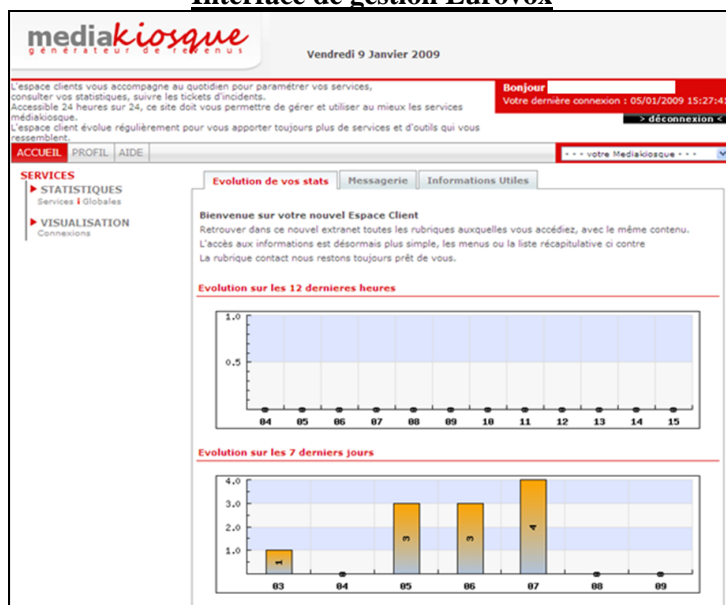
Interface de gestion Eurovox

mediakiosque
générateur de revenus

Vendredi 9 Janvier 2009

L'espace clients vous accompagne au quotidien pour paramétrer vos services, consulter vos statistiques, suivre les tickets d'incidents.
Accessible 24 heures sur 24, ce site doit vous permettre de gérer et utiliser au mieux les services médiakiosque.
L'espace client évolue régulièrement pour vous apporter toujours plus de services et d'outils qui vous ressemblent.

Bonjour
Votre dernière connexion : 05/01/2009 15:27:41
> déconnexion <

ACCUEIL PROFIL AIDE

- - - votre Mediakiosque - - -

SERVICES
▶ STATISTIQUES
Services | Globales
▶ VISUALISATION
Connexions

Evolution de vos stats | Messagerie | Informations Utiles

Bienvenue sur votre nouvel Espace Client
Retrouver dans ce nouvel extranet toutes les rubriques auxquelles vous accédiez, avec le même contenu.
L'accès aux informations est désormais plus simple, les menus ou la liste récapitulative ci contre
La rubrique contact nous restons toujours prêt de vous.

Evolution sur les 12 dernieres heures

1.0
0.5
04 05 06 07 08 09 10 11 12 13 14 15

Evolution sur les 7 derniers jours

4.0
3.0
2.0
1.0
1 3 3 4
03 04 05 06 07 08 09